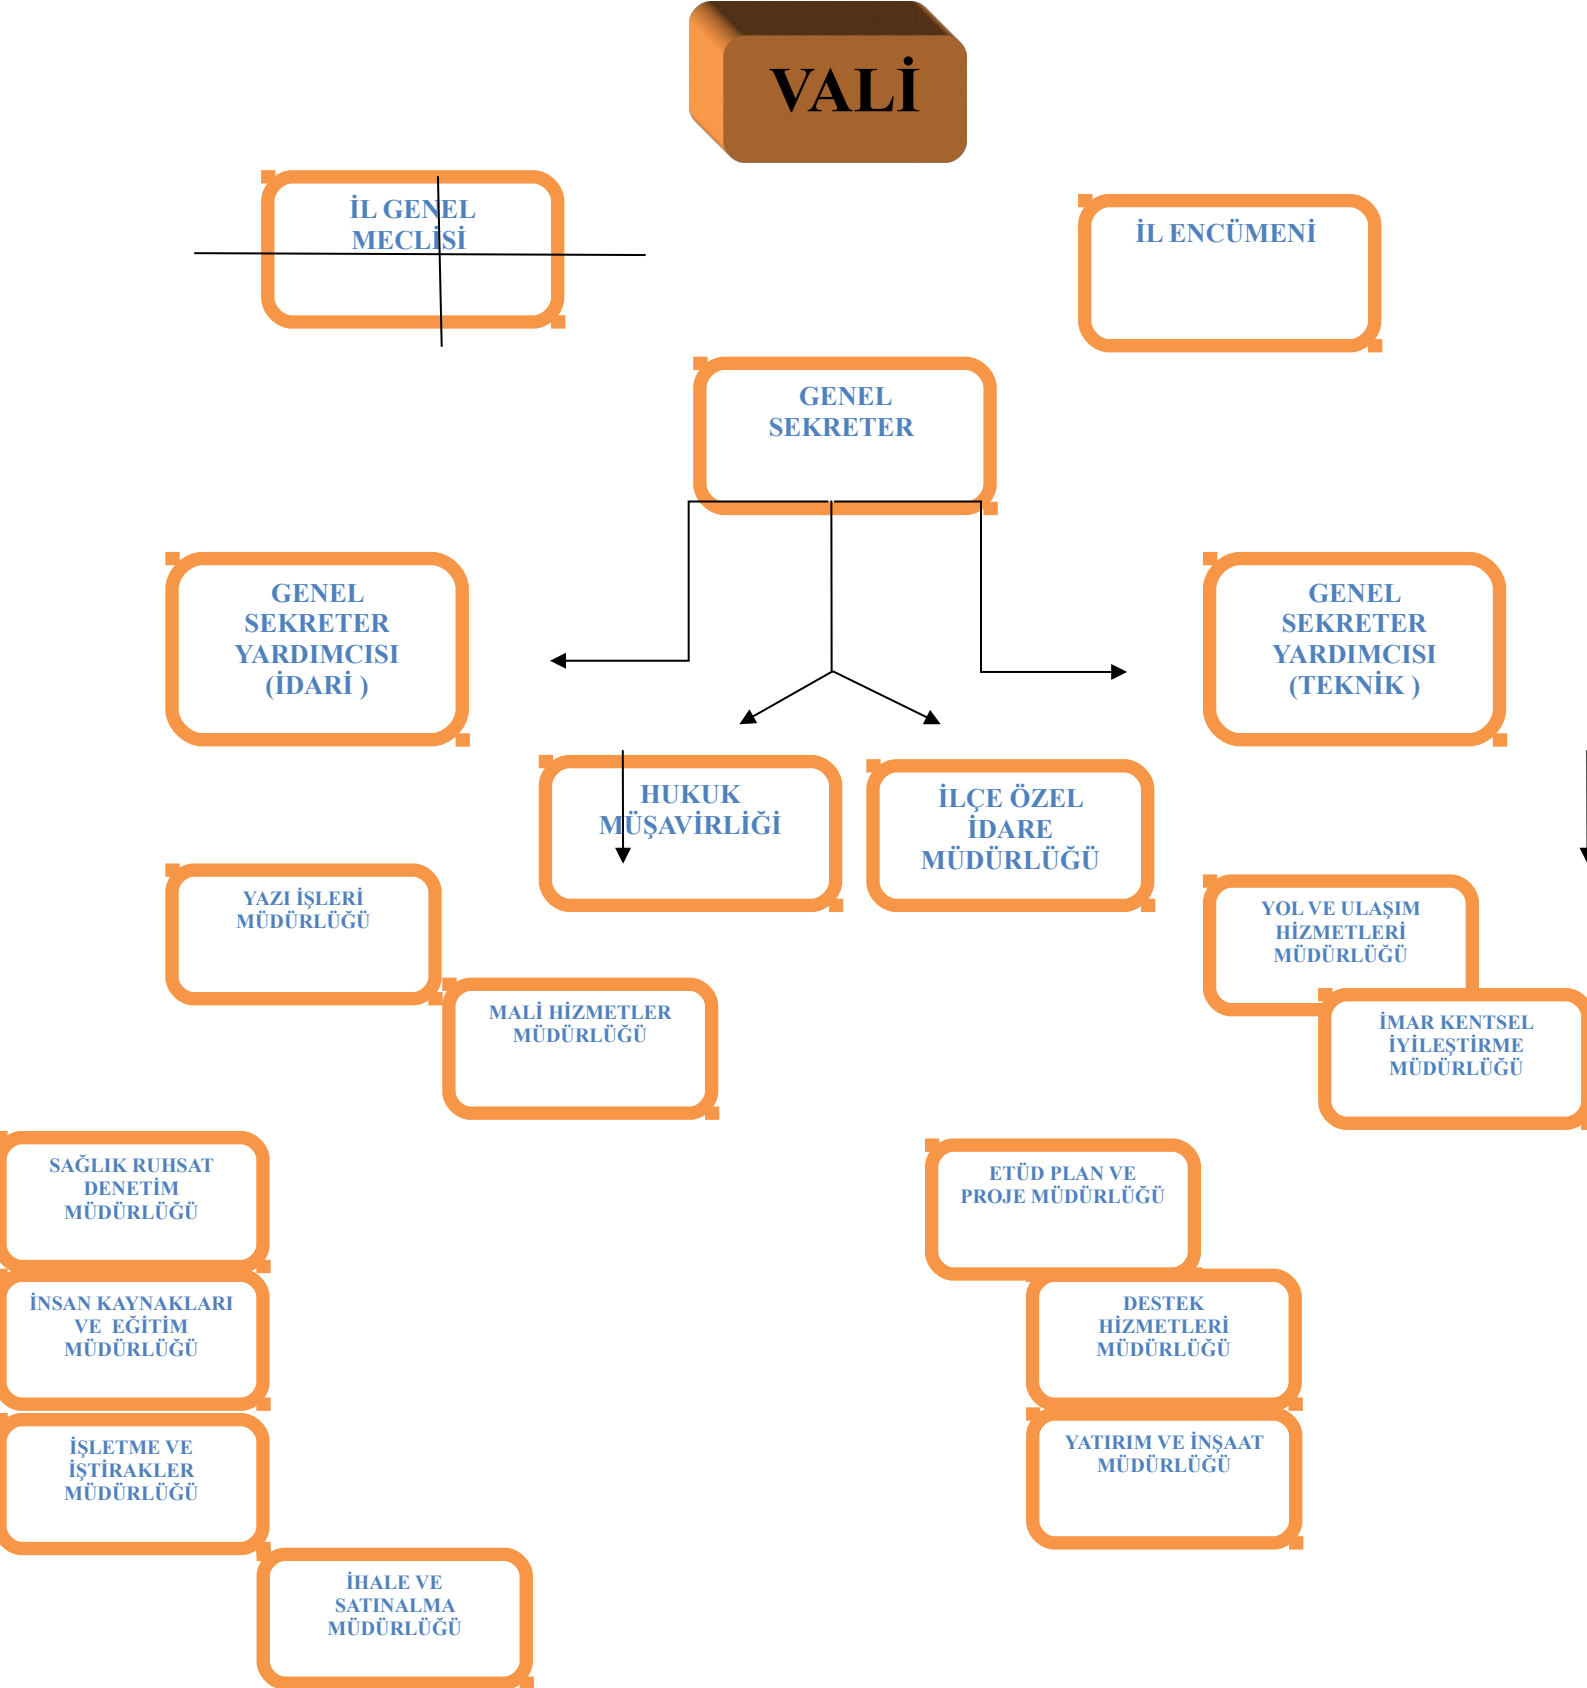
VALİ

İL GENEL MECLİSİ

İL ENCÜMENİ

GENEL SEKRETER

GENEL SEKRETER YARDIMCISI (İDARİ )

GENEL SEKRETER YARDIMCISI (TEKNİK )

HUKUK MÜŞAVİRLİĞİ

İLÇE ÖZEL İDARE MÜDÜRLÜĞÜ

YAZI İŞLERİ MÜDÜRLÜĞÜ

MALİ HİZMETLER MÜDÜRLÜĞÜ

YOL VE ULAŞIM HİZMETLERİ MÜDÜRLÜĞÜ

İMAR KENTSEL İYİLEŞTİRME MÜDÜRLÜĞÜ

SAĞLIK RUHSAT DENETİM MÜDÜRLÜĞÜ

İNSAN KAYNAKLARI VE EĞİTİM MÜDÜRLÜĞÜ

İŞLETME VE İŞTİRAKLER MÜDÜRLÜĞÜ

İHALE VE SATINALMA MÜDÜRLÜĞÜ

ETÜD PLAN VE PROJE MÜDÜRLÜĞÜ

DESTEK HİZMETLERİ MÜDÜRLÜĞÜ

YATIRIM VE İNŞAAT MÜDÜRLÜĞÜ